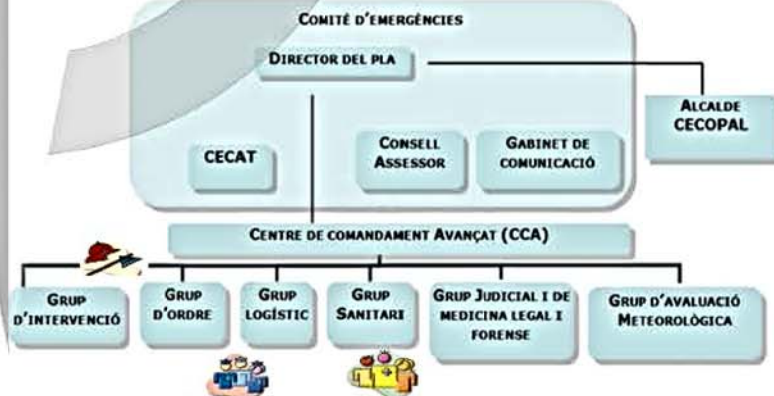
COMITÉ D'EMERGÈNCIES

DIRECTOR DEL PLA

ALCALDE CECOPAL

CECAT

CONSELL ASSESSOR

GABINET DE COMUNICACIÓ

CENTRE DE COMANDAMENT AVANÇAT (CCA)

GRUP D'INTERVENCIÓ

GRUP D'ORDRE

GRUP LOGÍSTIC

GRUP SANITARI

GRUP JUDICIAL I DE MEDICINA LEGAL I FORENSE

GRUP D'AVALUACIÓ METEOROLÒGICA